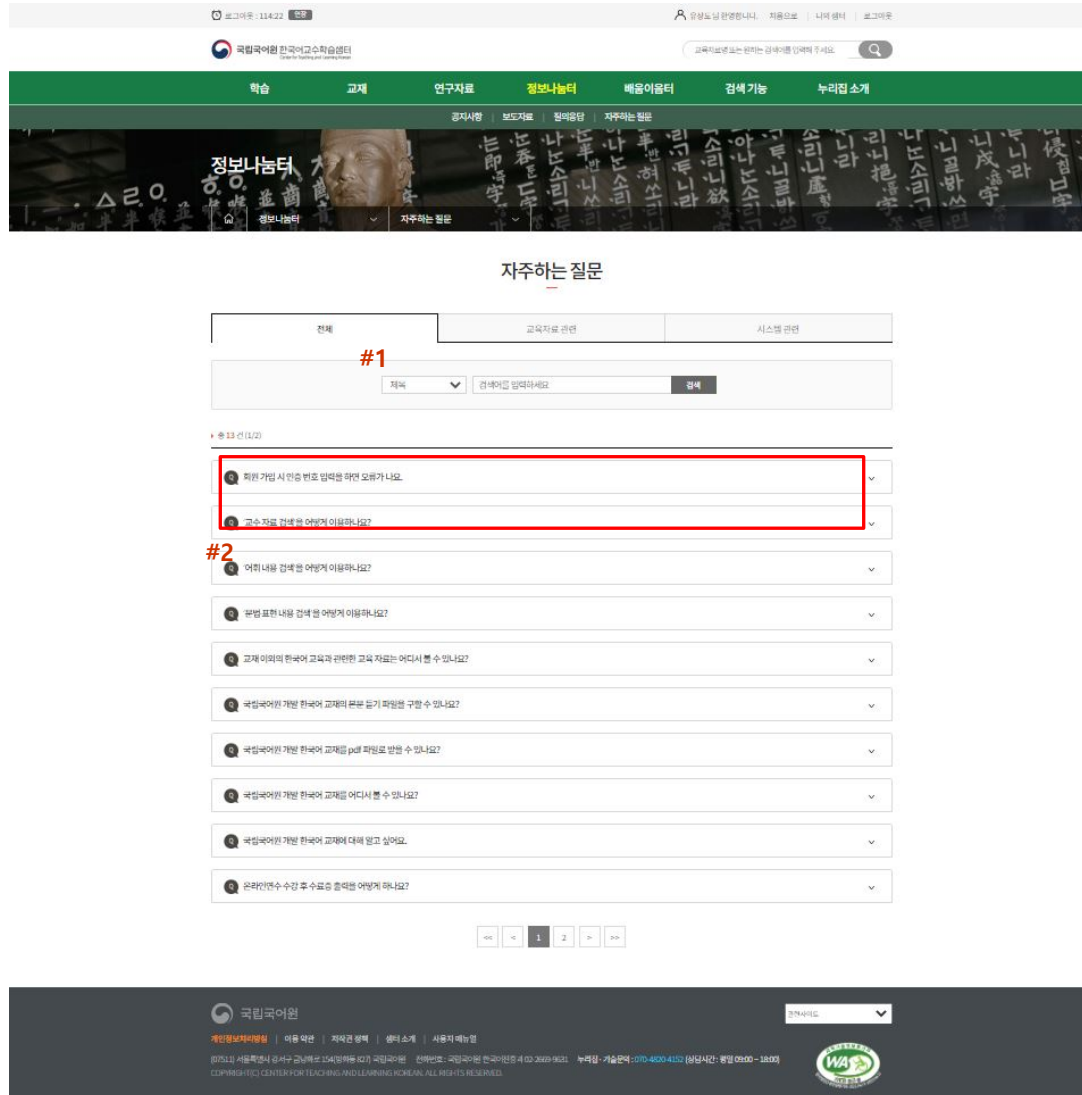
로그아웃 : 114:22 연장

유창도 님 환영합니다. 처음으로 | 나의 센터 | 로그아웃

국립국어원 한국어교수학습샘터
Center for Teaching and Learning Korean

교육자료명 또는 원하는 검색어를 입력해 주세요.

학습 | 교재 | 연구자료 | 정보나눔터 | 배움이음터 | 검색 기능 | 누리집 소개

공지사항 | 보도자료 | 질의응답 | 자주하는 질문

정보나눔터

정보나눔터 | 자주하는 질문

자주하는 질문

전체 | 교육자료 관련 | 시스템 관련

#1

제목 | 검색어를 입력하세요 | 검색

총 13 건 (1/2)

Q 회원 가입 시 인증 번호 입력을 하면 오류가 나요.

Q '교수 자료 검색'을 어떻게 이용하나요?

#2

Q '어휘 내용 검색'을 어떻게 이용하나요?

Q '문법 표현 내용 검색'을 어떻게 이용하나요?

Q 교재 이외의 한국어 교육과 관련한 교육 자료는 어디서 볼 수 있나요?

Q 국립국어원 개발 한국어 교재의 본문 듣기 파일은 구할 수 있나요?

Q 국립국어원 개발 한국어 교재를 pdf 파일로 받을 수 있나요?

Q 국립국어원 개발 한국어 교재를 어디서 볼 수 있나요?

Q 국립국어원 개발 한국어 교재에 대해 알고 싶어요.

Q 온라인연수 수강 후 수료증 출력을 어떻게 하나요?

<< < 1 2 > >>

국립국어원

관련사이트

개인정보처리방침 | 이용 약관 | 저작권 정책 | 센터 소개 | 사용자 매뉴얼

(07511) 서울특별시 강서구 금낭화로 154(방화동 827) 국립국어원 전화번호 : 국립국어원 한국어진흥과 02-2669-9631 누리집 · 기술문의 : 070-4800-4152 (상담시간 : 평일 09:00 ~ 18:00)
COPYRIGHT(C) CENTER FOR TEACHING AND LEARNING KOREAN. ALL RIGHTS RESERVED.

WA